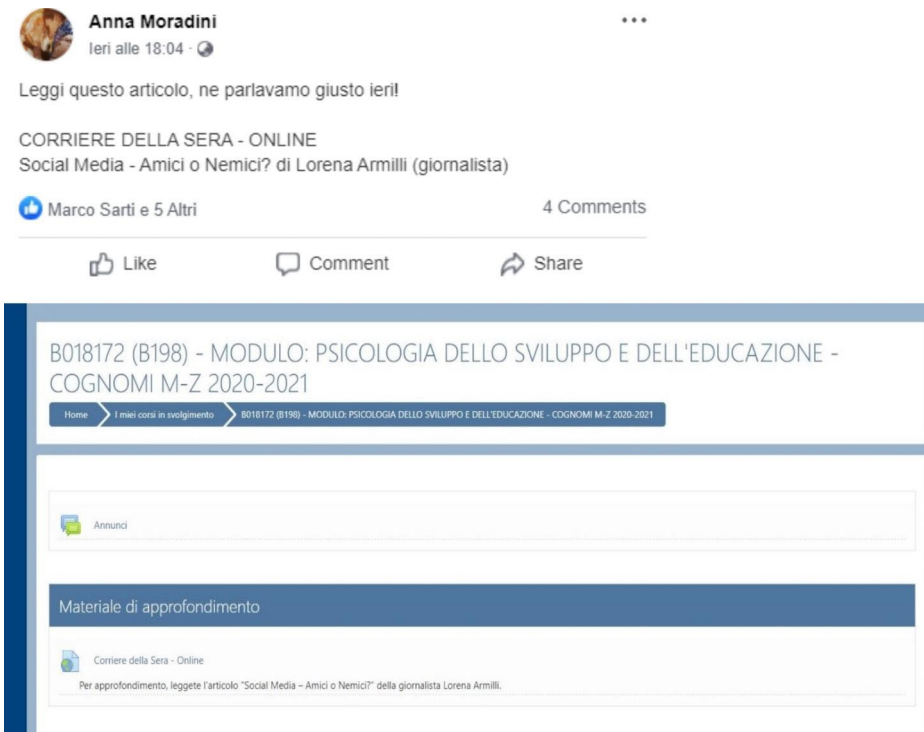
Anna Moradini
Ieri alle 18:04 ·

...

Leggi questo articolo, ne parlavamo giusto ieri!

CORRIERE DELLA SERA - ONLINE
Social Media - Amici o Nemici? di Lorena Armilli (giornalista)

Marco Sarti e 5 Altri

4 Comments

Like

Comment

Share

B018172 (B198) - MODULO: PSICOLOGIA DELLO SVILUPPO E DELL'EDUCAZIONE - COGNOMI M-Z 2020-2021

Home

I miei corsi in svolgimento

B018172 (B198) - MODULO: PSICOLOGIA DELLO SVILUPPO E DELL'EDUCAZIONE - COGNOMI M-Z 2020-2021

Annunci

Materiale di approfondimento

Corriere della Sera - Online

Per approfondimento, leggete l'articolo "Social Media – Amici o Nemici?" della giornalista Lorena Armilli.